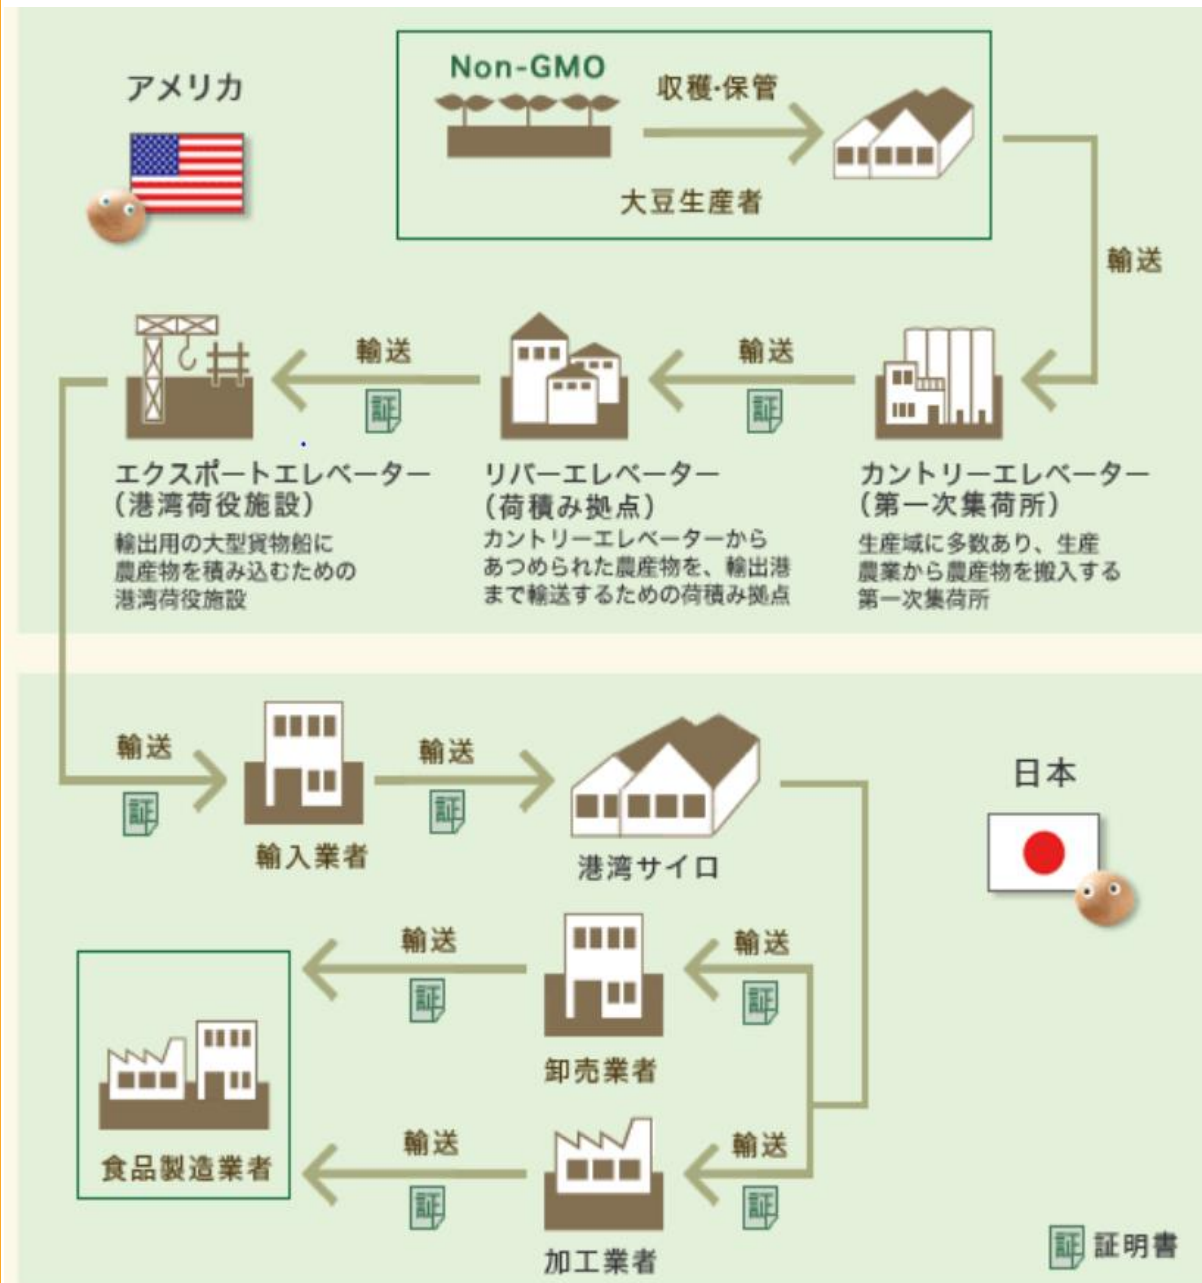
アメリカ

Non-GMO

収穫·保管

大豆生産者

輸送

輸送

証

輸送

証

エクスポートエレベーター
(港湾荷役施設)
輸出用の大型貨物船に農産物を積み込むための港湾荷役施設

リバーエレベーター
(荷積み拠点)
カントリーエレベーターからあつめられた農産物を、輸出港まで輸送するための荷積み拠点

カントリーエレベーター
(第一次集荷所)
生産域に多数あり、生産農業から農産物を搬入する第一次集荷所

輸送

証

輸入業者

輸送

証

港湾サイロ

日本

輸送

証

卸売業者

輸送

証

食品製造業者

輸送

証

加工業者

輸送

証

証 証明書